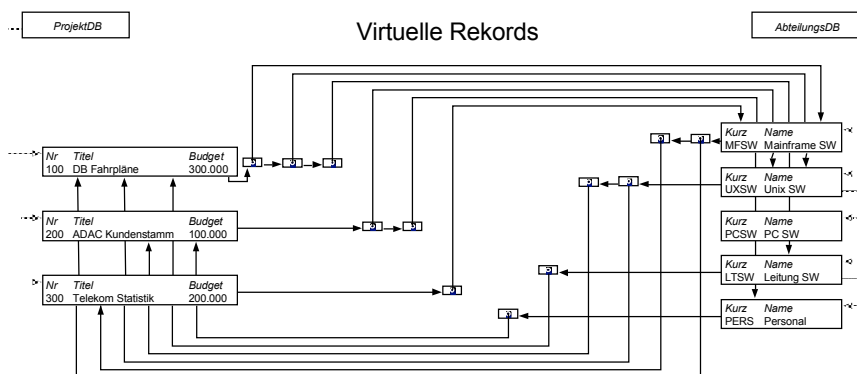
ProjektDB

Virtuelle Rekords

AbteilungsDB

| Nr | Titel | Budget |
|---|---|---|
| 100 | DB Fahrpläne | 300.000 |

| Nr | Titel | Budget |
|---|---|---|
| 200 | ADAC Kundenstamm | 100.000 |

| Nr | Titel | Budget |
|---|---|---|
| 300 | Telekom Statistik | 200.000 |

| Kurz | Name |
|---|---|
| MFSW | Mainframe SW |

| Kurz | Name |
|---|---|
| UXSW | Unix SW |

| Kurz | Name |
|---|---|
| PCSW | PC SW |

| Kurz | Name |
|---|---|
| LTSW | Leitung SW |

| Kurz | Name |
|---|---|
| PERS | Personal |